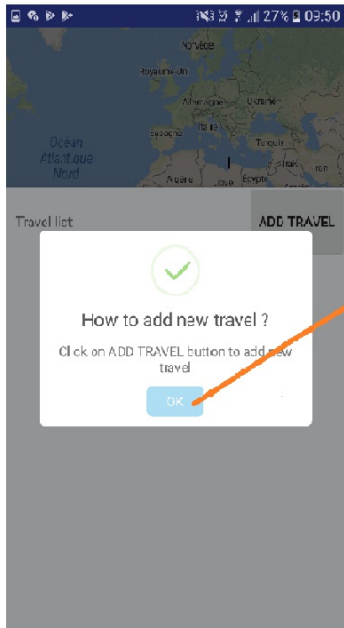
27% 09:50

Norvège
Royaume-Uni
Allemagne
Ukraine
France
Espagne
Italie
Turquie
Océan Atlantique Nord
Algérie
Libye
Égypte

Travel list
ADD TRAVEL

How to add new travel ?
Click on ADD TRAVEL button to add new travel
OK